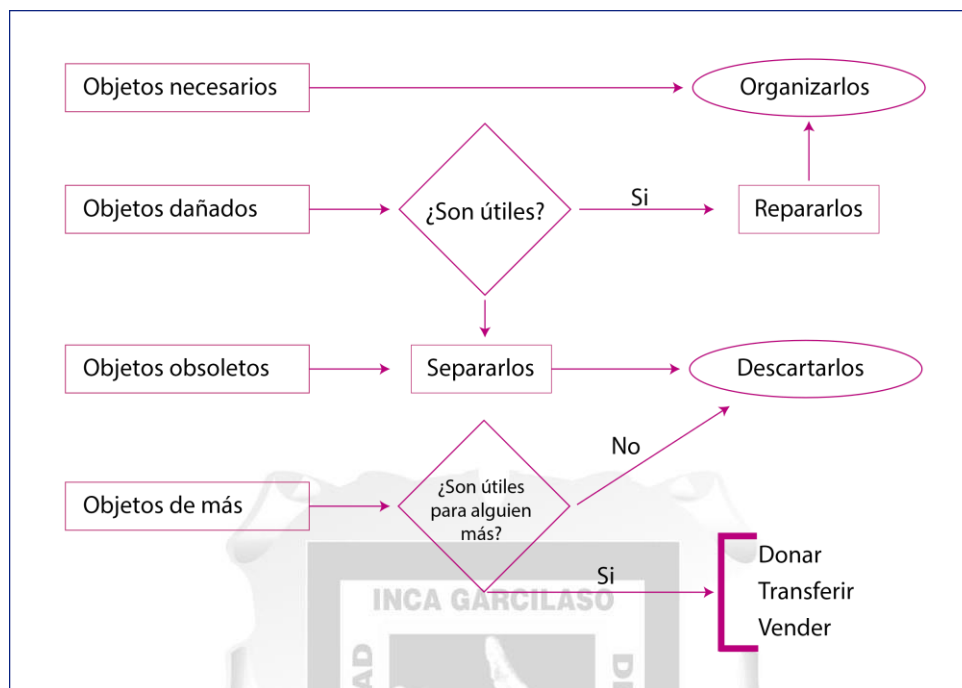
Objetos necesarios

Organizarlos

Objetos dañados

¿Son útiles?

Si

Repararlos

Objetos obsoletos

Separarlos

Descartarlos

No

Objetos de más

¿Son útiles para alguien más?

Si

Donar
Transferir
Vender

INCA GARCILASO